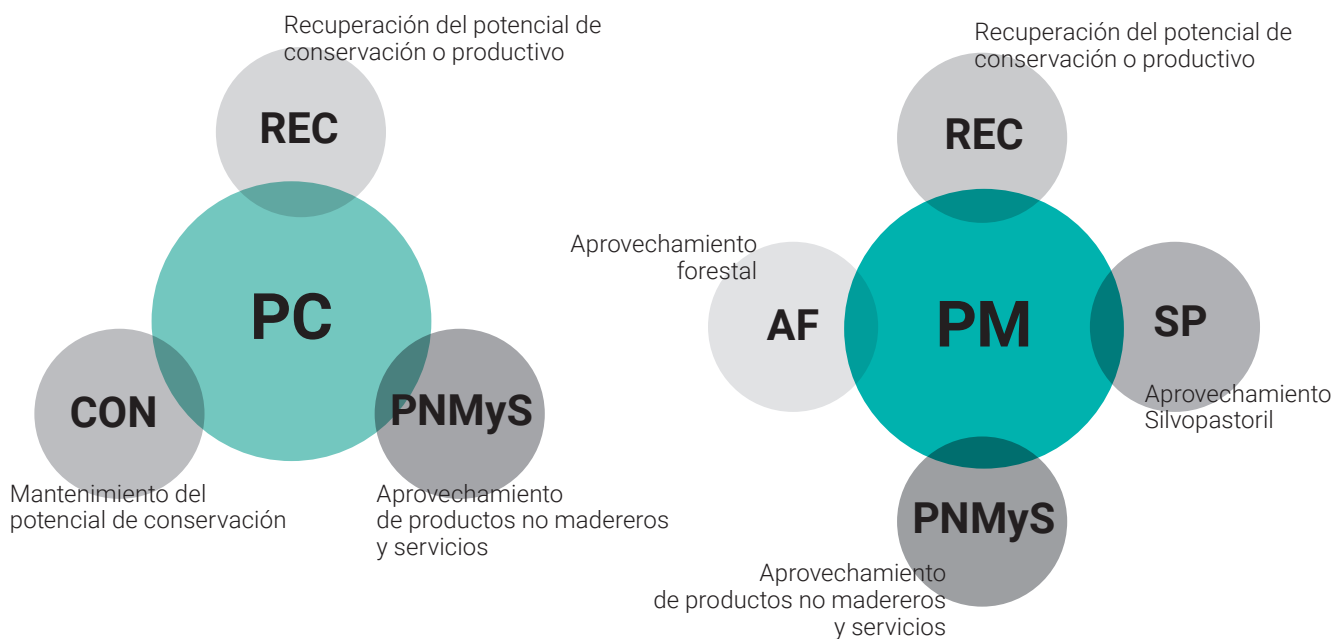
Recuperación del potencial de conservación o productivo

REC

PC

CON

PNMyS

Mantenimiento del potencial de conservación

Aprovechamiento de productos no madereros y servicios

Recuperación del potencial de conservación o productivo

REC

Aprovechamiento forestal

AF

PM

SP

Aprovechamiento Silvopastoril

PNMyS

Aprovechamiento de productos no madereros y servicios